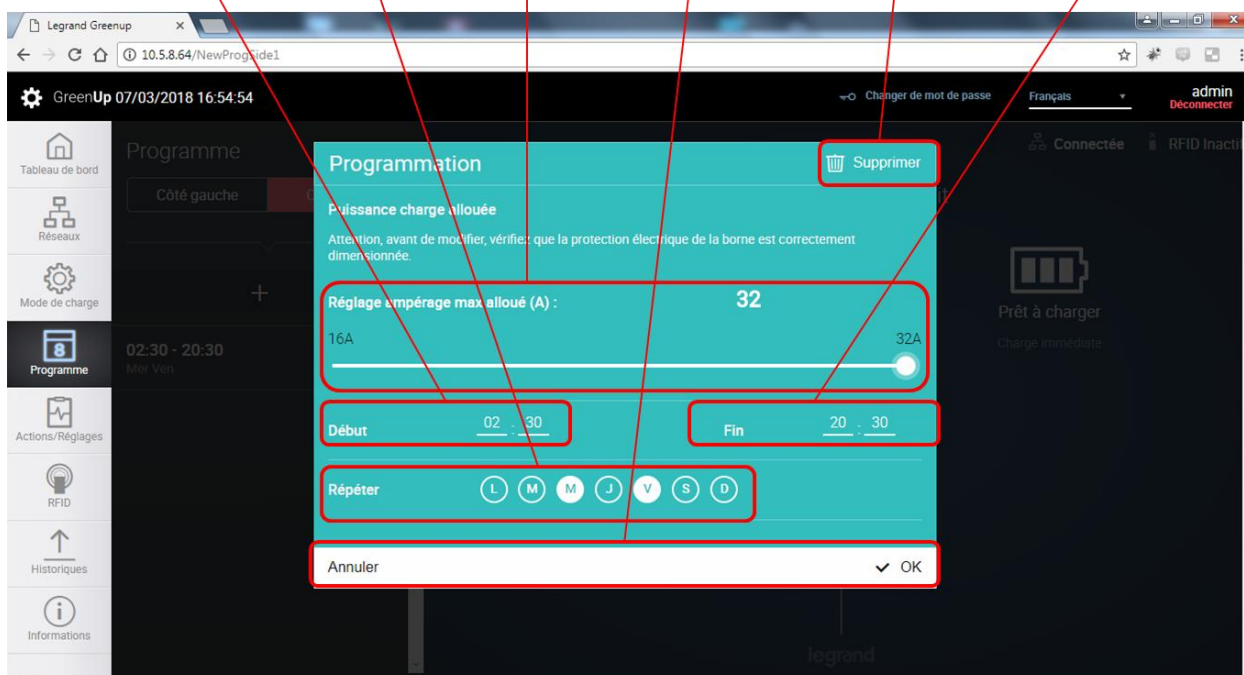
Legrand Greenup

10.5.8.64/NewProgSide1

GreenUp 07/03/2018 16:54:54

Changer de mot de passe

Français

admin
Déconnecter

Tableau de bord

Réseaux

Mode de charge

Programme

Actions/Réglages

RFID

Historiques

Informations

Programme

Côté gauche

02:30 - 20:30
Mer Ven

Connectée

RFID Inacti

Prêt à charger

Charge immédiate

Programmation

Supprimer

Puissance charge allouée

Attention, avant de modifier, vérifiez que la protection électrique de la borne est correctement dimensionnée.

Réglage ampérage max alloué (A) :

32

16A

32A

Début 02 : 30

Fin 20 : 30

Répéter L M M J V S D

Annuler

OK

legrand